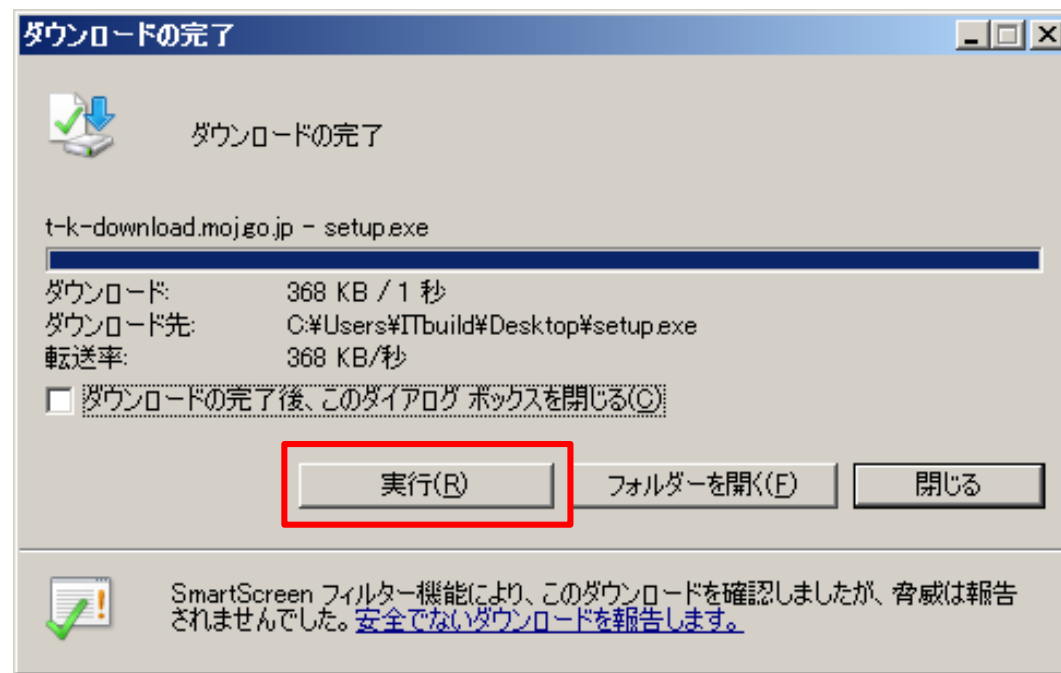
ダウンロードの完了

ダウンロードの完了

t-k-download.moj.go.jp - setup.exe

ダウンロード: 368 KB / 1 秒
ダウンロード先: C:¥Users¥ITbuild¥Desktop¥setup.exe
転送率: 368 KB/秒

ダウンロードの完了後、このダイアログ ボックスを閉じる(C)

実行(R)
フォルダーを開く(F)
閉じる

SmartScreen フィルター機能により、このダウンロードを確認しましたが、脅威は報告されませんでした。安全でないダウンロードを報告します。